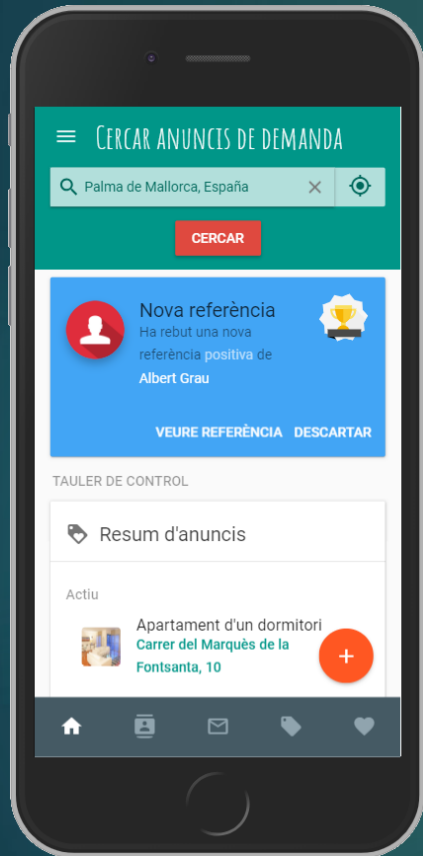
Cercar anuncis de demanda

Palma de Mallorca, España

CERCAR

Nova referència
Ha rebut una nova referència positiva de
Albert Grau

VEURE REFERÈNCIA DESCARTAR

TAULER DE CONTROL

Resum d'anuncis

Actiu

Apartament d'un dormitori
Carrer del Marquès de la Fontsanta, 10

+